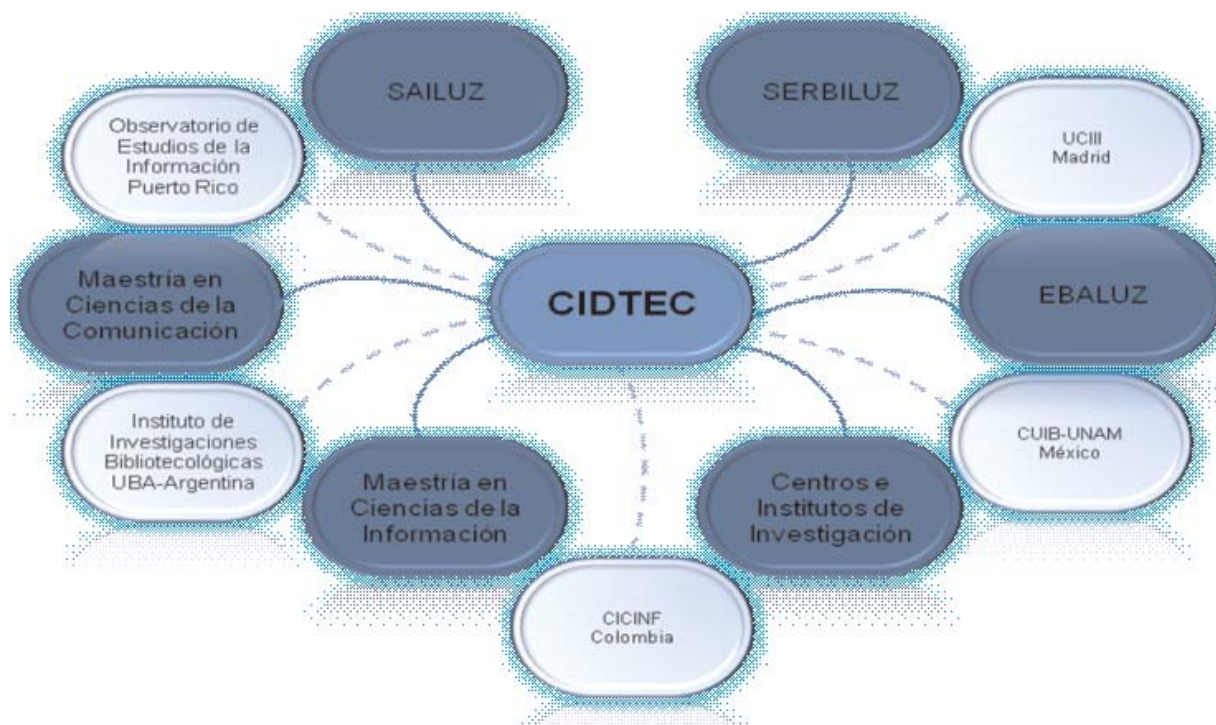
SAILUZ

SERBILUZ

Observatorio de Estudios de la Información Puerto Rico

UCIII Madrid

Maestría en Ciencias de la Comunicación

CIDTEC

EBALUZ

Instituto de Investigaciones Bibliotecológicas UBA-Argentina

CUIB-UNAM México

Maestría en Ciencias de la Información

Centros e Institutos de Investigación

CICINF Colombia